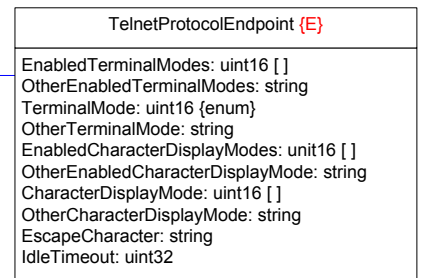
TelnetProtocolEndpoint {E}

EnabledTerminalModes: uint16 [ ]
OtherEnabledTerminalModes: string
TerminalMode: uint16 {enum}
OtherTerminalMode: string
EnabledCharacterDisplayModes: uint16 [ ]
OtherEnabledCharacterDisplayMode: string
CharacterDisplayMode: uint16 [ ]
OtherCharacterDisplayMode: string
EscapeCharacter: string
IdleTimeout: uint32